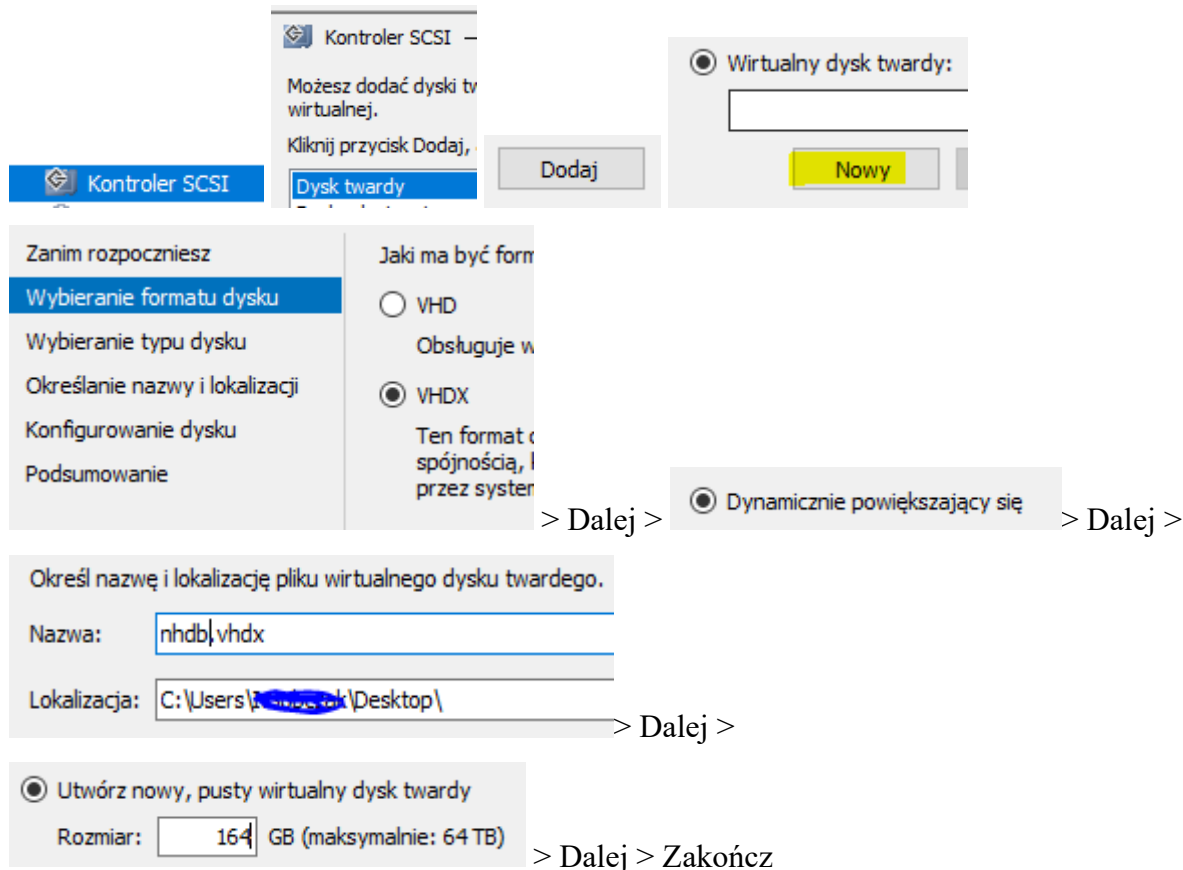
Kontroler SCSI

Kontroler SCSI —

Możesz dodać dyski tw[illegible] wirtualnej.

Kliknij przycisk Dodaj, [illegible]

Dysk twardy

Dodaj

Wirtualny dysk twardy:

Nowy

Zanim rozpoczniesz
Wybieranie formatu dysku
Wybieranie typu dysku
Określanie nazwy i lokalizacji
Konfigurowanie dysku
Podsumowanie

Jaki ma być form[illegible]

VHD
Obsługuje w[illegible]

VHDX
Ten format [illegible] spójnością, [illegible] przez systen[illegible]

> Dalej > Dynamicznie powiększający się > Dalej >

Określ nazwę i lokalizację pliku wirtualnego dysku twardego.

Nazwa: nhdb.vhdx

Lokalizacja: C:\Users\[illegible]\Desktop\

> Dalej >

Utwórz nowy, pusty wirtualny dysk twardy

Rozmiar: 164 GB (maksymalnie: 64 TB)

> Dalej > Zakończ